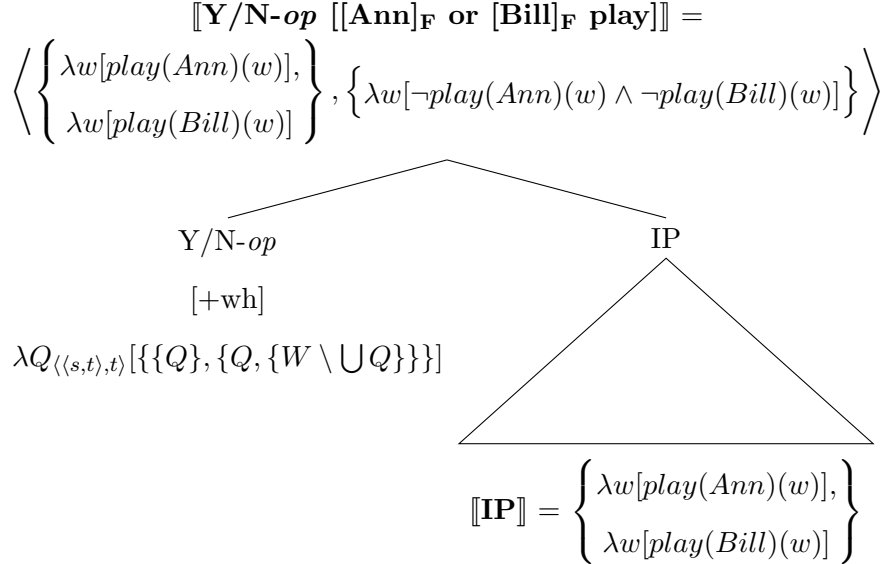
$[\![\textbf{Y/N-}\textbf{\textit{op}}\ [[\textbf{Ann}]_\textbf{F}\ \textbf{or}\ [\textbf{Bill}]_\textbf{F}\ \textbf{play}]]\!] =$

$\left\langle \left\{ \begin{matrix} \lambda w[play(Ann)(w)], \\ \lambda w[play(Bill)(w)] \end{matrix} \right\}, \left\{ \lambda w[\neg play(Ann)(w) \wedge \neg play(Bill)(w)] \right\} \right\rangle$

Y/N-$op$

[+wh]

$\lambda Q_{\langle\langle s,t\rangle,t\rangle}[\{\{Q\}, \{Q, \{W \setminus \bigcup Q\}\}\}]$

IP

$[\![\textbf{IP}]\!] = \left\{ \begin{matrix} \lambda w[play(Ann)(w)], \\ \lambda w[play(Bill)(w)] \end{matrix} \right\}$